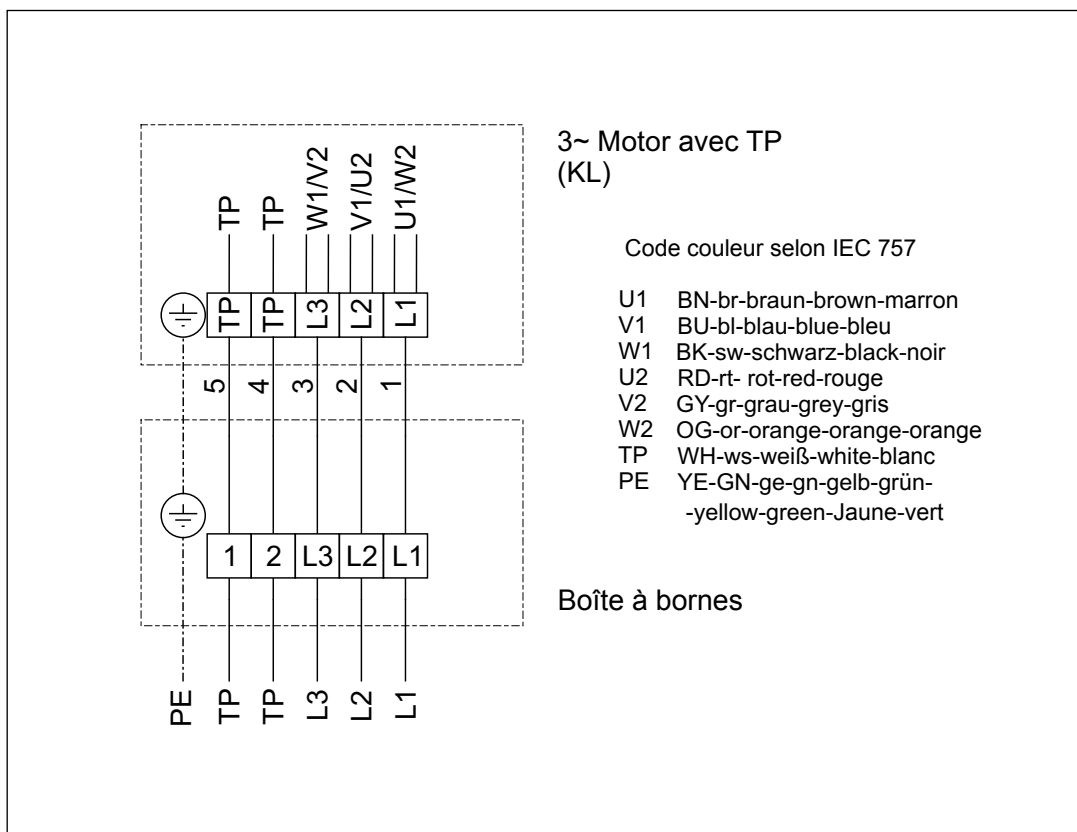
3~ Motor avec TP
(KL)

TP TP W1/V2 V1/U2 U1/W2

TP TP L3 L2 L1

5 4 3 2 1

1 2 L3 L2 L1

PE TP TP L3 L2 L1

Code couleur selon IEC 757

U1 BN-br-braun-brown-marron
V1 BU-bl-blau-blue-bleu
W1 BK-sw-schwarz-black-noir
U2 RD-rt- rot-red-rouge
V2 GY-gr-grau-grey-gris
W2 OG-or-orange-orange-orange
TP WH-ws-weiß-white-blanc
PE YE-GN-ge-gn-gelb-grün- -yellow-green-Jaune-vert

Boîte à bornes